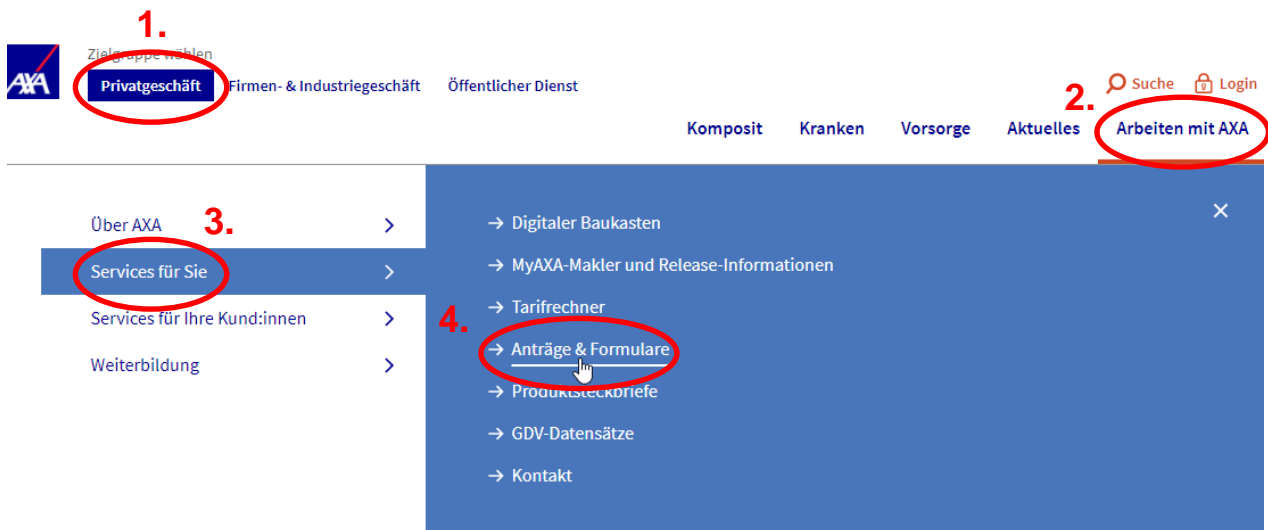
AXA

1.

Zielgruppe wählen

Privatgeschäft Firmen- & Industriegeschäft Öffentlicher Dienst

Suche Login

2.

Komposit Kranken Vorsorge Aktuelles Arbeiten mit AXA

Über AXA

3.

Services für Sie

Services für Ihre Kund:innen

Weiterbildung

→ Digitaler Baukasten

→ MyAXA-Makler und Release-Informationen

→ Tarifrechner

4.

→ Anträge & Formulare

→ Produktsteckbriefe

→ GDV-Datensätze

→ Kontakt

×